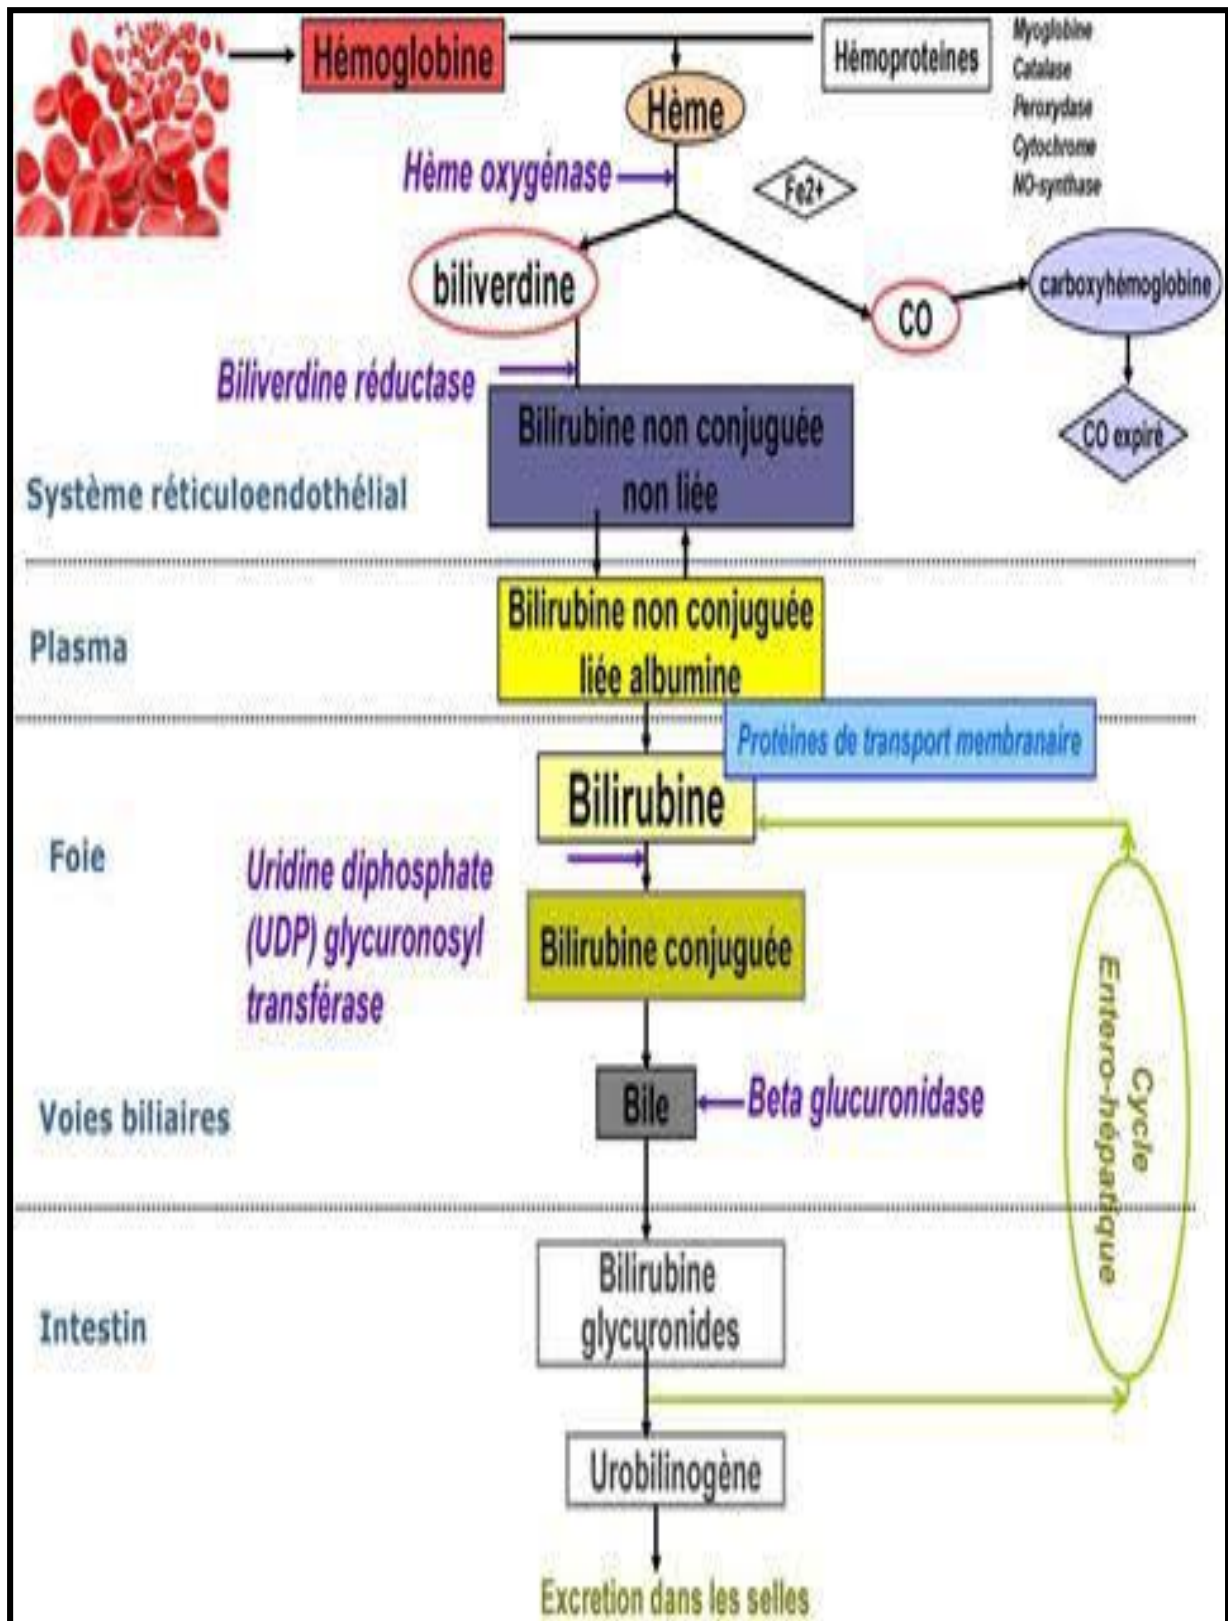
Hémoglobine

Hémoproteines

Myoglobine
Catalase
Peroxydase
Cytochrome
NO-synthase

Hème

Hème oxygénase

Fe2+

biliverdine

CO

carboxyhémoglobine

Biliverdine réductase

CO expiré

Bilirubine non conjuguée non liée

Système réticuloendothélial

Bilirubine non conjuguée liée albumine

Plasma

Protéines de transport membranaire

Bilirubine

Foie

Uridine diphosphate (UDP) glycuronosyl transférase

Bilirubine conjuguée

Cycle Entero-hépatique

Voies biliaires

Bile

Beta glucuronidase

Intestin

Bilirubine glycuronides

Urobilinogène

Excretion dans les selles